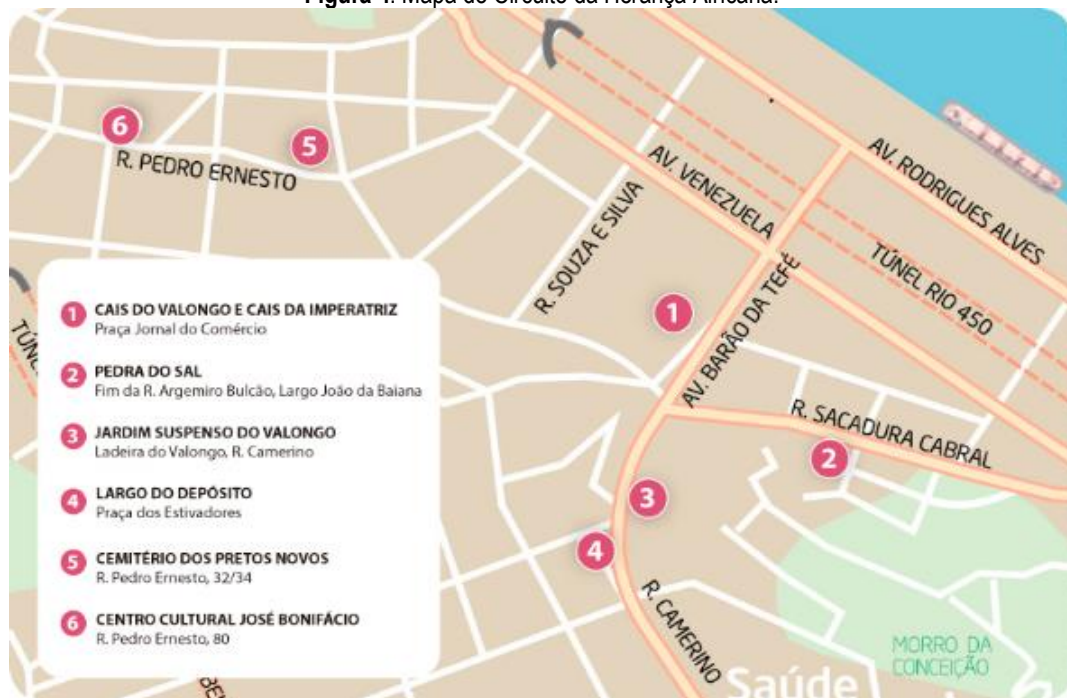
Figura 1. Mapa do Circuito da Herança Africana.

6
5
R. PEDRO ERNESTO
AV. VENEZUELA
AV. RODRIGUES ALVES
R. SOUZA E SILVA
TÚNEL RIO 450
AV. BARÃO DA TEFÉ
1
R. SACADURA CABRAL
2
3
4
R. CAMERINO
MORRO DA CONCEIÇÃO
Saúde
TÚNE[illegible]

1 CAIS DO VALONGO E CAIS DA IMPERATRIZ
Praça Jornal do Comércio

2 PEDRA DO SAL
Fim da R. Argemiro Bulcão, Largo João da Baiana

3 JARDIM SUSPENSO DO VALONGO
Ladeira do Valongo, R. Camerino

4 LARGO DO DEPÓSITO
Praça dos Estivadores

5 CEMITÉRIO DOS PRETOS NOVOS
R. Pedro Ernesto, 32/34

6 CENTRO CULTURAL JOSÉ BONIFÁCIO
R. Pedro Ernesto, 80